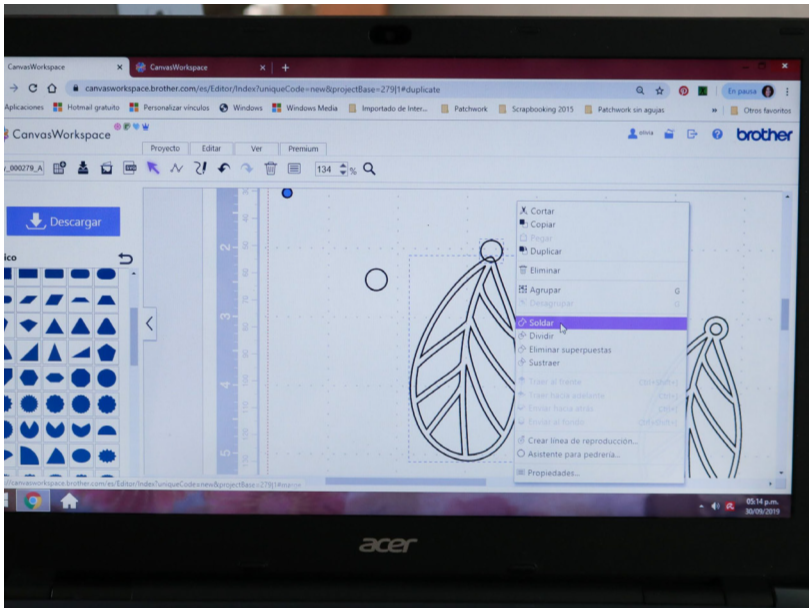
CanvasWorkspace × CanvasWorkspace × +

canvasworkspace.brother.com/es/Editor/Index?uniqueCode=new&projectBase=279|1#duplicate

En pausa

Aplicaciones Hotmail gratuito Personalizar vínculos Windows Windows Media Importado de Inter... Patchwork Scrapbooking 2015 Patchwork sin agujas » Otros favoritos

CanvasWorkspace

Proyecto Editar Ver Premium

brother

_000279_A

134 %

Descargar

ico

X Cortar
Copiar
Pegar
Duplicar
Eliminar
Agrupar G
Desagrupar
Soldar
Dividir
Eliminar superpuestas
Sustraer
Traer al frente
Traer hacia adelante
Enviar hacia atrás
Enviar al fondo
Crear línea de reproducción...
Asistente para pedrería...
Propiedades...

canvasworkspace.brother.com/es/Editor/Index?uniqueCode=new&projectBase=279|1#

05:14 p.m.
30/09/2019

acer